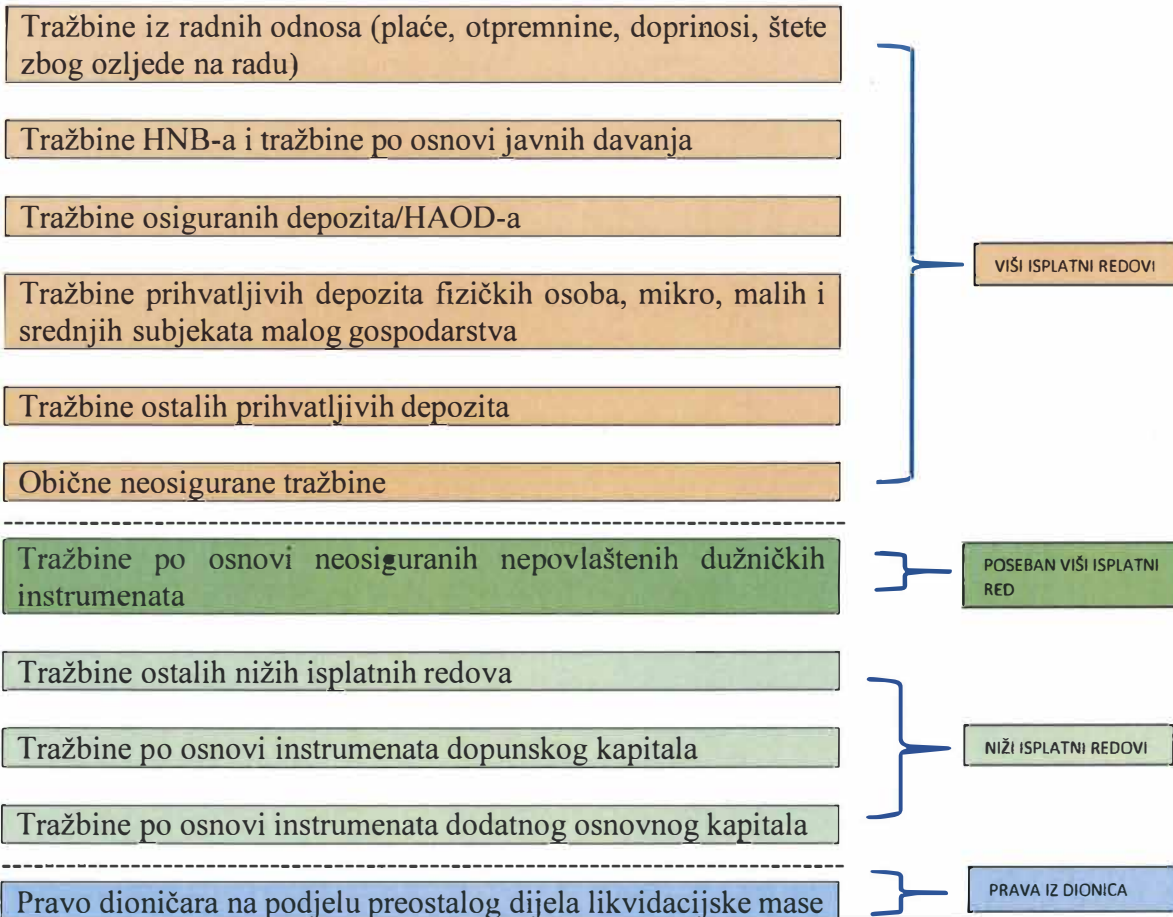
Tražbine iz radnih odnosa (plaće, otpremnine, doprinosi, štete zbog ozljede na radu)

Tražbine HNB-a i tražbine po osnovi javnih davanja

Tražbine osiguranih depozita/HAOD-a

Tražbine prihvatljivih depozita fizičkih osoba, mikro, malih i srednjih subjekata malog gospodarstva

Tražbine ostalih prihvatljivih depozita

Obične neosigurane tražbine

VIŠI ISPLATNI REDOVI

Tražbine po osnovi neosiguranih nepovlaštenih dužničkih instrumenata

POSEBAN VIŠI ISPLATNI RED

Tražbine ostalih nižih isplatnih redova

Tražbine po osnovi instrumenata dopunskog kapitala

Tražbine po osnovi instrumenata dodatnog osnovnog kapitala

NIŽI ISPLATNI REDOVI

Pravo dioničara na podjelu preostalog dijela likvidacijske mase

PRAVA IZ DIONICA